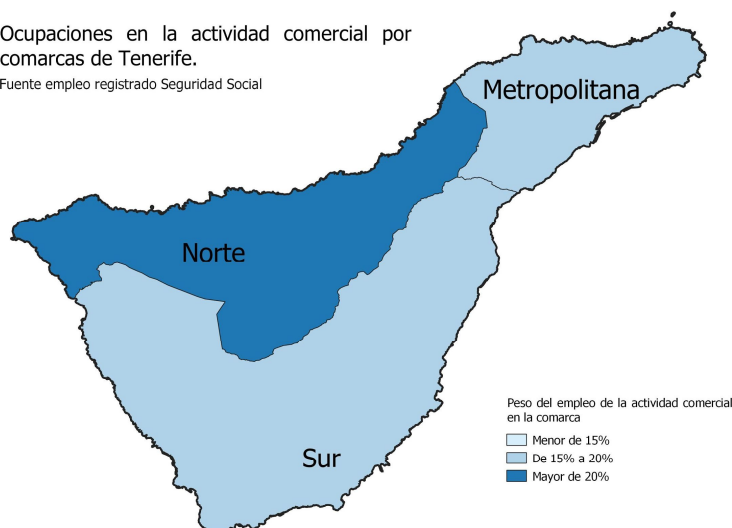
Ocupaciones en la actividad comercial por comarcas de Tenerife.
Fuente empleo registrado Seguridad Social

Metropolitana

Norte

Sur

Peso del empleo de la actividad comercial en la comarca
Menor de 15%
De 15% a 20%
Mayor de 20%